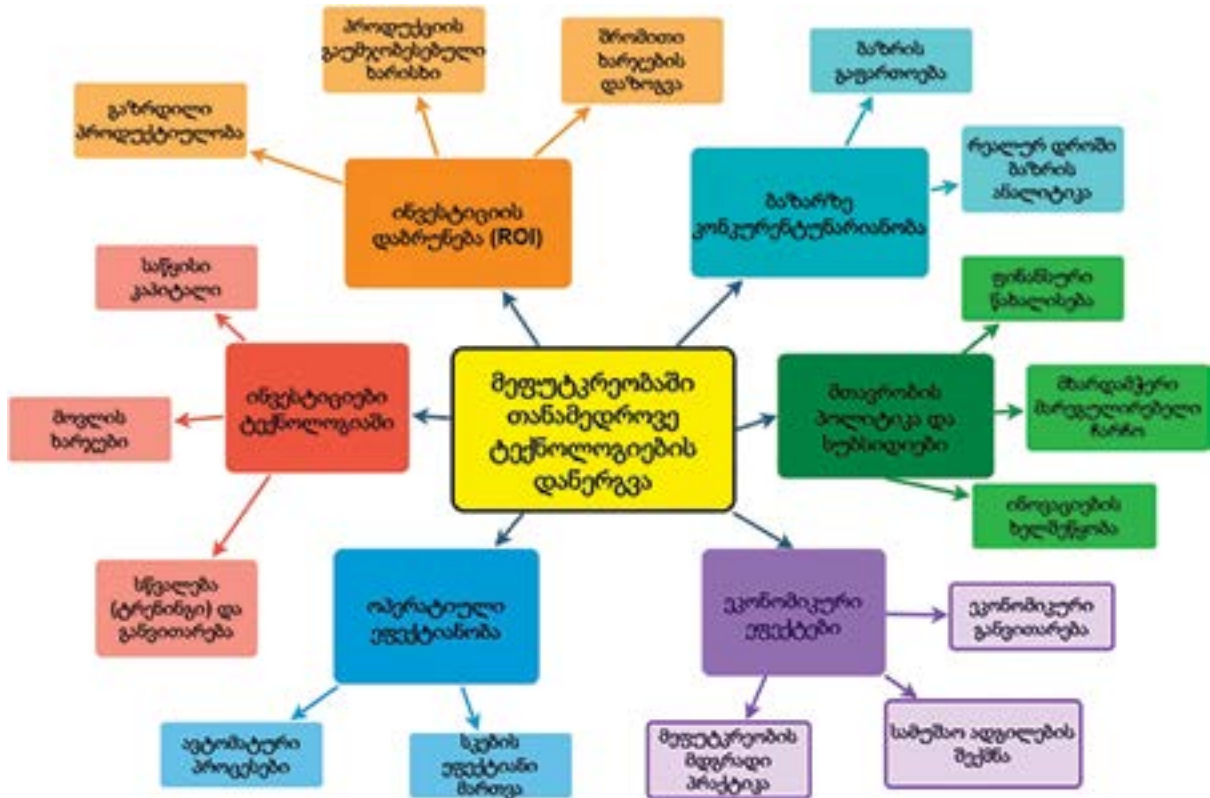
მეფუტკრეობაში თანამედროვე ტექნოლოგიების დანერგვა

ინვესტიციის დაბრუნება (ROI)

გაზრდილი პროდუქტიულობა

პროდუქციის გაუმჯობესებული ხარისხი

შრომითი ხარჯების დაზოგვა

ბაზარზე კონკურენტუნარიანობა

ბაზრის გაფართოება

რეალურ დროში ბაზრის ანალიტიკა

მთავრობის პოლიტიკა და სუბსიდიები

ფინანსური წახალისება

მარეგულირებელი ჩარჩო

ინოვაციების ხელშეწყობა

ეკონომიკური ეფექტები

ეკონომიკური განვითარება

სამუშაო ადგილების შექმნა

მეფუტკრეობის მდგრადი პრაქტიკა

ოპერატიული ეფექტიანობა

ავტომატური პროცესები

სკების ეფექტიანი მართვა

ინვესტიციები ტექნოლოგიაში

საწყისი კაპიტალი

მოვლის ხარჯები

სწავლება (ტრენინგი) და განვითარება